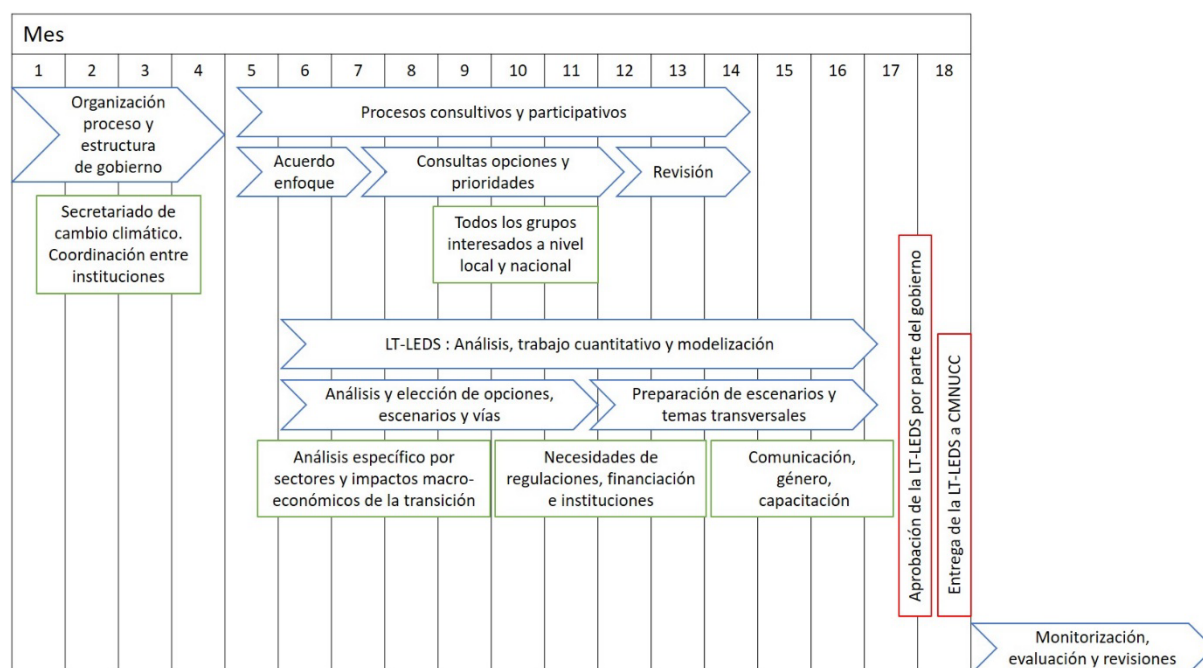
Mes

1 2 3 4 5 6 7 8 9 10 11 12 13 14 15 16 17 18

Organización proceso y estructura de gobierno

Procesos consultivos y participativos

Acuerdo enfoque

Consultas opciones y prioridades

Revisión

Secretariado de cambio climático. Coordinación entre instituciones

Todos los grupos interesados a nivel local y nacional

LT-LEDS : Análisis, trabajo cuantitativo y modelización

Análisis y elección de opciones, escenarios y vías

Preparación de escenarios y temas transversales

Análisis específico por sectores y impactos macroeconómicos de la transición

Necesidades de regulaciones, financiación e instituciones

Comunicación, género, capacitación

Aprobación de la LT-LEDS por parte del gobierno

Entrega de la LT-LEDS a CMNUCC

Monitorización, evaluación y revisiones